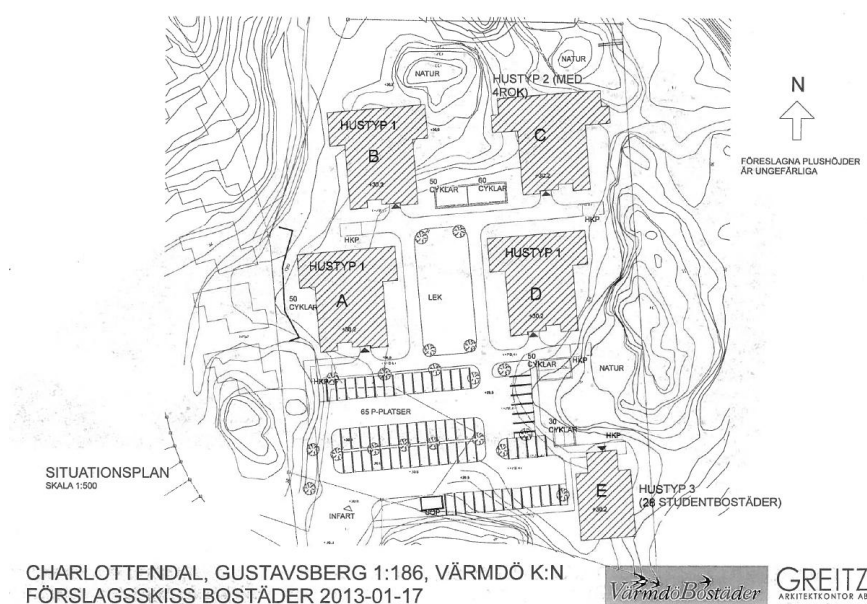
NATUR
NATUR
HUSTYP 2 (MED 4ROK)
N
HUSTYP 1
B
+30,2
C
+30,2
FÖRESLAGNA PLUSHÖJDER ÄR UNGEFÄRLIGA
50 CYKLAR
60 CYKLAR
HKP
HKP
HUSTYP 1
HUSTYP 1
50 CYKLAR
A
+30,0
LEK
D
+30,2
50 CYKLAR
HKP
NATUR
HKP
65 P-PLATSER
30 CYKLAR
HKP
SITUATIONSPLAN
SKALA 1:500
E
+30,2
HUSTYP 3 (28 STUDENTBOSTÄDER)
INFART
CHARLOTTENDAL, GUSTAVSBERG 1:186, VÄRMDÖ K:N
FÖRSLAGSSKISS BOSTÄDER 2013-01-17
VärmdöBostäder
GREITZ
ARKITEKTKONTOR AB